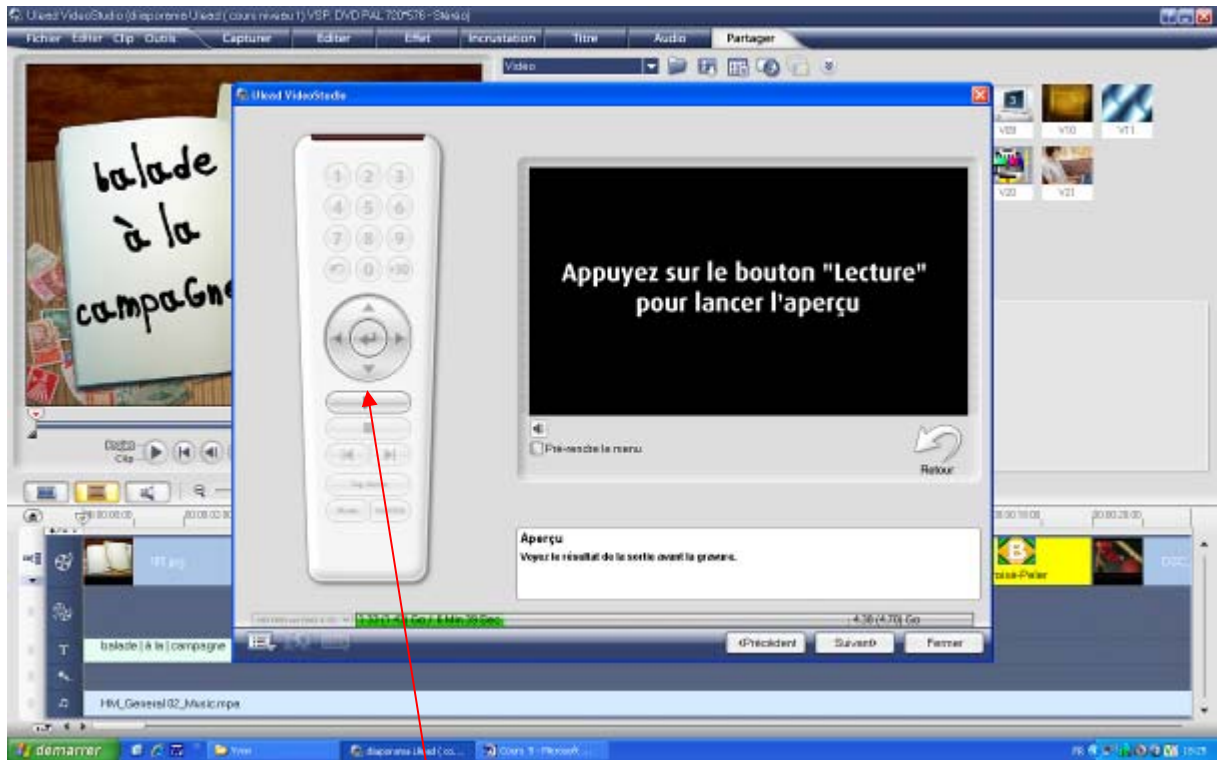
Ulead VideoStudio (diaporama Ulead ( cours niveau 1) VSP, DVD PAL 720*576 - Stéréo)

Fichier Editer Clip Outils Capturer Editer Effet Incrustation Titre Audio Partager

Vidéo

V09 V10 V11 V20 V21

balade à la campaGne

Ulead VideoStudio

1 2 3 4 5 6 7 8 9 0 +10

Appuyez sur le bouton "Lecture" pour lancer l'aperçu

Pré-rendre le menu

Retour

Aperçu
Voyez le résultat de la sortie avant la gravure.

4.38 (4.70) Go

<Précédent Suivant> Fermer

Projet Clip

balade | à la | campagne

HM_General02_Music.mpa

démarrer

diaporama Ulead (co... Cours 9 - Microsoft ...